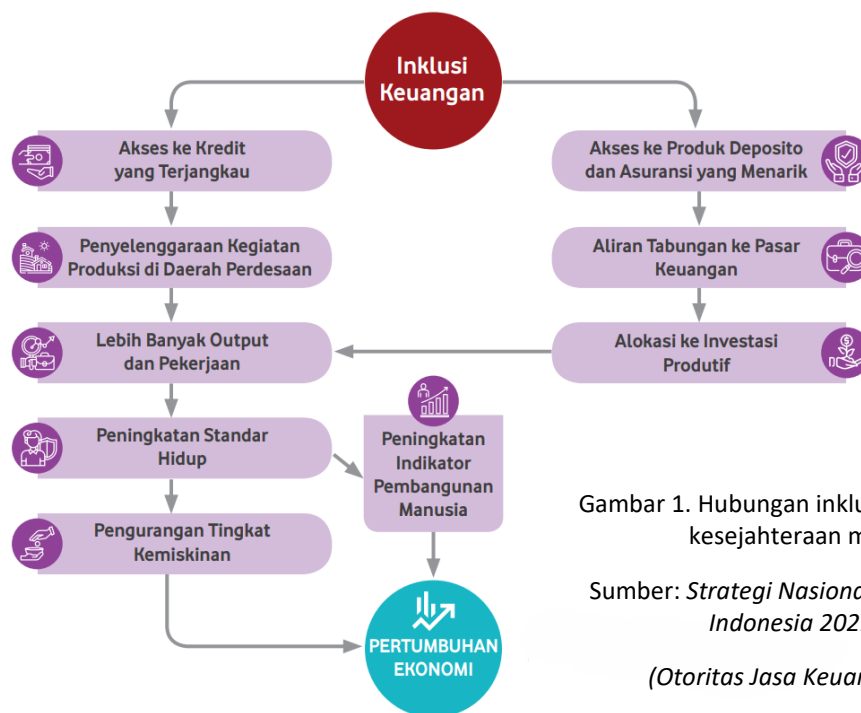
Inklusi Keuangan

Akses ke Kredit yang Terjangkau

Akses ke Produk Deposito dan Asuransi yang Menarik

Penyelenggaraan Kegiatan Produksi di Daerah Perdesaan

Aliran Tabungan ke Pasar Keuangan

Lebih Banyak Output dan Pekerjaan

Alokasi ke Investasi Produtif

Peningkatan Standar Hidup

Peningkatan Indikator Pembangunan Manusia

Pengurangan Tingkat Kemiskinan

PERTUMBUHAN EKONOMI

Gambar 1. Hubungan inklu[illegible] kesejahteraan m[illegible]

Sumber: *Strategi Nasiona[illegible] Indonesia 202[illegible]*

*(Otoritas Jasa Keua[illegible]*